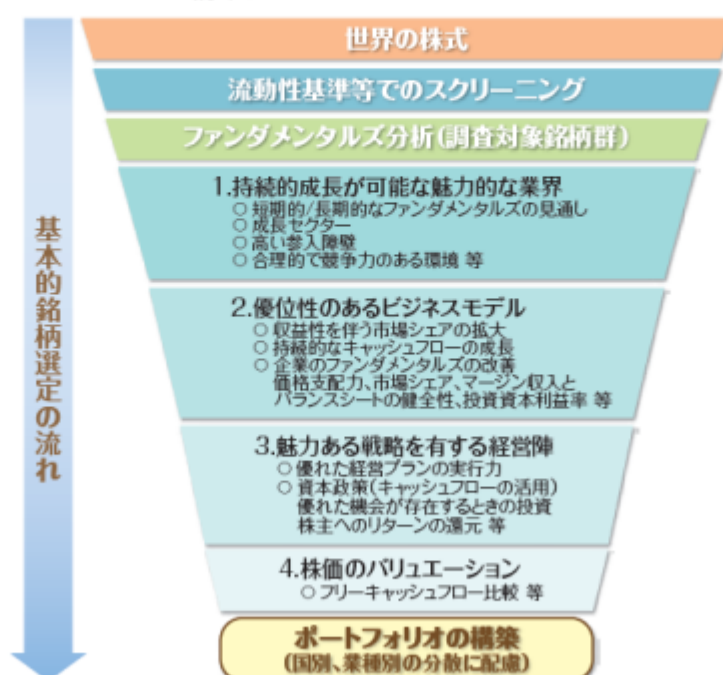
基本的銘柄選定の流れ

世界の株式

流動性基準等でのスクリーニング

ファンダメンタルズ分析(調査対象銘柄群)

1.持続的成長が可能な魅力的な業界
○ 短期的/長期的なファンダメンタルズの見通し
○ 成長セクター
○ 高い参入障壁
○ 合理的で競争力のある環境 等

2.優位性のあるビジネスモデル
○ 収益性を伴う市場シェアの拡大
○ 持続的なキャッシュフローの成長
○ 企業のファンダメンタルズの改善
価格支配力、市場シェア、マージン収入と
バランスシートの健全性、投資資本利益率 等

3.魅力ある戦略を有する経営陣
○ 優れた経営プランの実行力
○ 資本政策(キャッシュフローの活用)
優れた機会が存在するときの投資
株主へのリターンの還元 等

4.株価のバリュエーション
○ フリーキャッシュフロー比較 等

ポートフォリオの構築
(国別、業種別の分散に配慮)